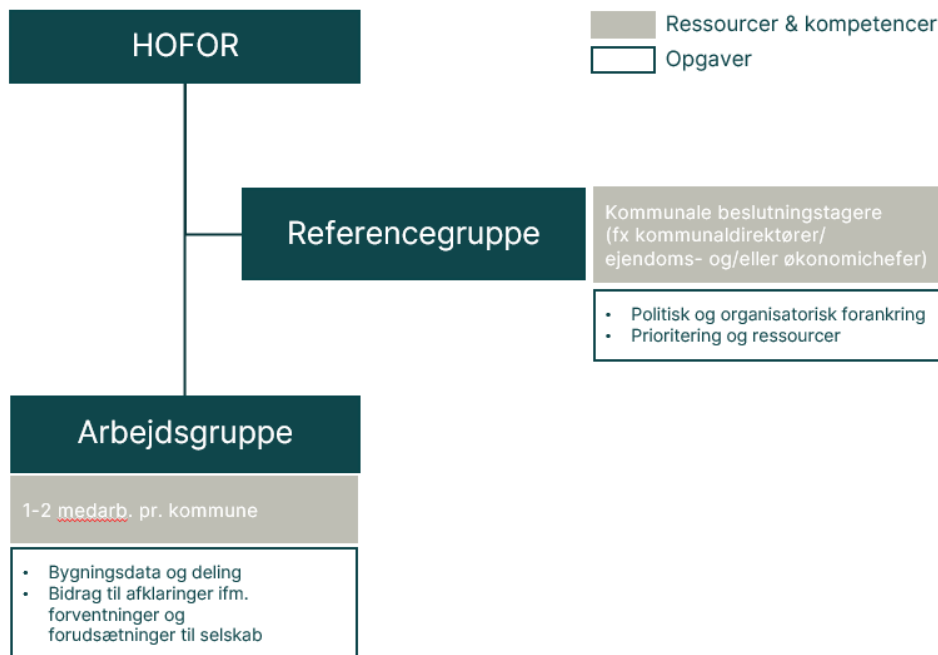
HOFOR

Ressourcer & kompetencer

Opgaver

Referencegruppe

Kommunale beslutningstagere (fx kommunaldirektører/ ejendoms- og/eller økonomichefer)

- Politisk og organisatorisk forankring
- Prioritering og ressourcer

Arbejdsgruppe

1-2 medarb. pr. kommune

- Bygningsdata og deling
- Bidrag til afklaringer ifm. forventninger og forudsætninger til selskab